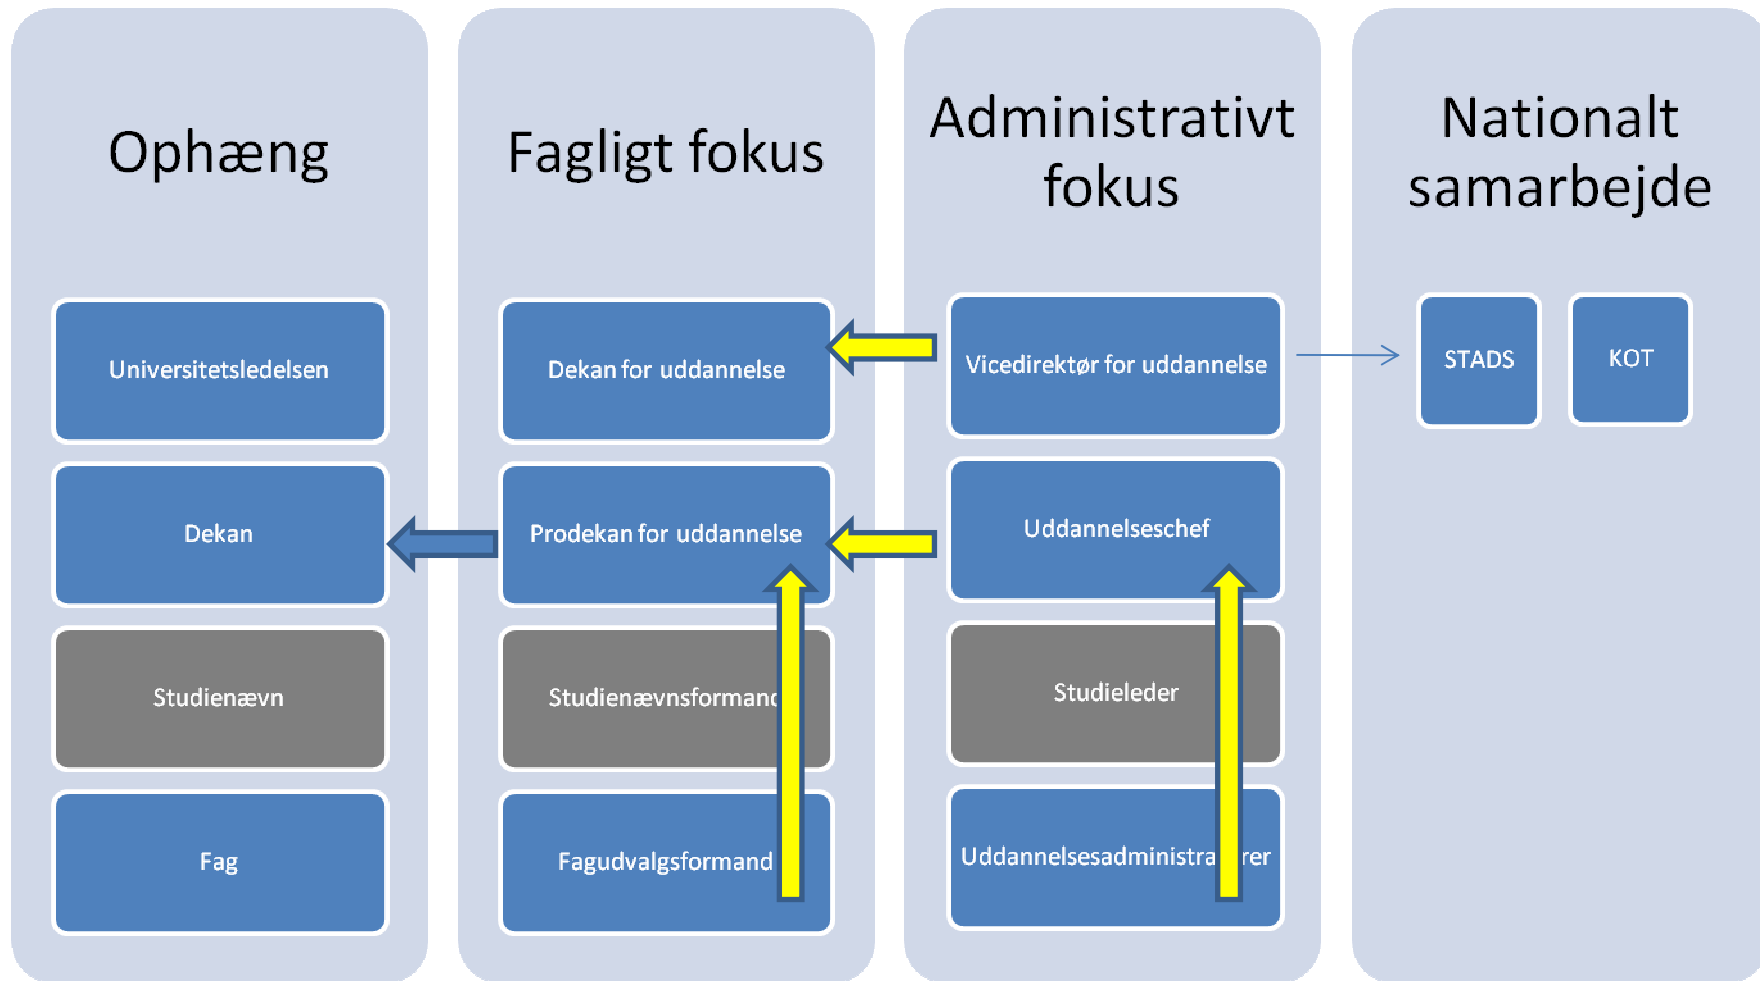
Ophæng

Universitetsledelsen

Dekan

Studienævn

Fag

Fagligt fokus

Dekan for uddannelse

Prodekan for uddannelse

Studienævnsformand

Fagudvalgsformand

Administrativt fokus

Vicedirektør for uddannelse

Uddannelseschef

Studieleder

Uddannelsesadministra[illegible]rer

Nationalt samarbejde

STADS

KOT